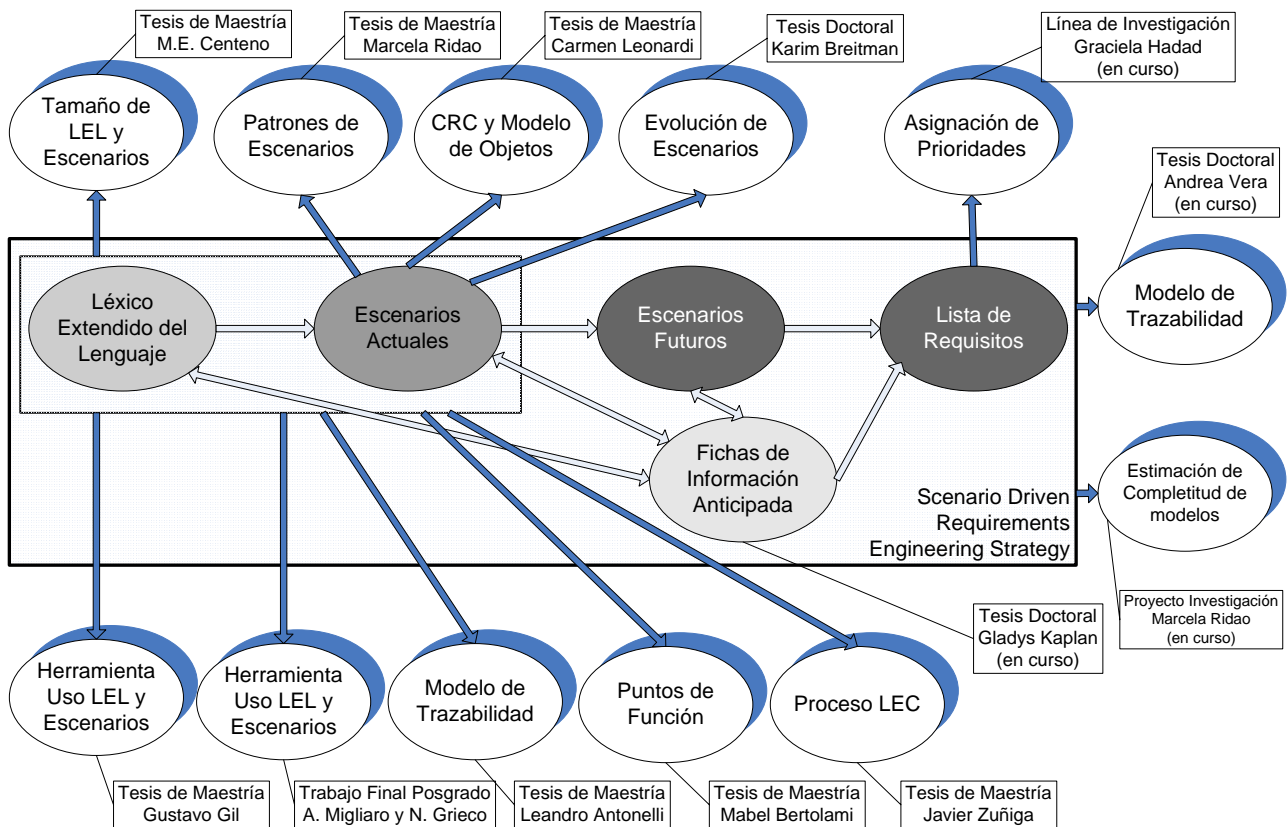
Tesis de Maestría
M.E. Centeno

Tesis de Maestría
Marcela Ridao

Tesis de Maestría
Carmen Leonardi

Tesis Doctoral
Karim Breitman

Línea de Investigación
Graciela Hadad
(en curso)

Tamaño de LEL y Escenarios

Patrones de Escenarios

CRC y Modelo de Objetos

Evolución de Escenarios

Asignación de Prioridades

Tesis Doctoral
Andrea Vera
(en curso)

Léxico Extendido del Lenguaje

Escenarios Actuales

Escenarios Futuros

Lista de Requisitos

Modelo de Trazabilidad

Fichas de Información Anticipada

Scenario Driven Requirements Engineering Strategy

Estimación de Completitud de modelos

Proyecto Investigación
Marcela Ridao
(en curso)

Tesis Doctoral
Gladys Kaplan
(en curso)

Herramienta Uso LEL y Escenarios

Herramienta Uso LEL y Escenarios

Modelo de Trazabilidad

Puntos de Función

Proceso LEC

Tesis de Maestría
Gustavo Gil

Trabajo Final Posgrado
A. Migliaro y N. Grieco

Tesis de Maestría
Leandro Antonelli

Tesis de Maestría
Mabel Bertolami

Tesis de Maestría
Javier Zuñiga